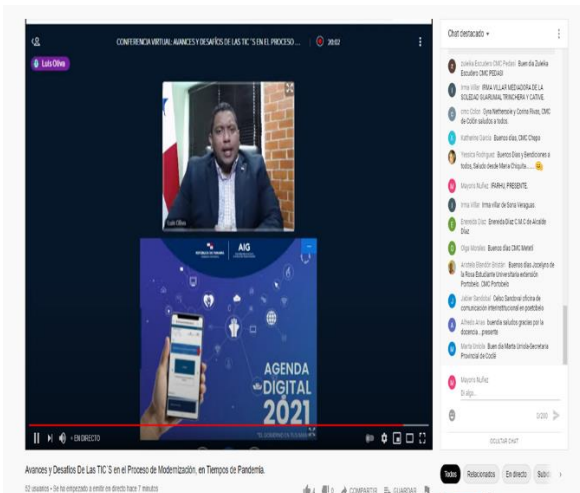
CONFERENCIA VIRTUAL: AVANCES Y DESAFÍOS DE LAS TIC´S EN EL PROCESO ...

20:02

Luis Oliva

Luis Oliva

AIG

AGENDA DIGITAL 2021

EN DIRECTO

Chat destacado

Zoelka Escudero CMC Pedasí Buen día Zoleika Escudero CMC PEDASI

Irma Villar IRMA VILLAR MEDIADORA DE LA SOLEDAD GUARUMAL TRINCHERA Y CATIVE

Jorge Colon Oyes Netherson y Corina Rivas, CMC de Colón saludos a todos.

Katherine García Buenos días, CMC Chepo

Yessica Rodriguez Buenos Días y Bendiciones a todos, Saludo desde María Chiquita......

Mayorra Nuñez FARHU, PRESENTE.

Irma Villar Irma villar de Soná Veraguas.

Emerelda Diaz Emerelda Díaz C.M.C de Alcalde Díaz

Olga Morales Buenos días CMC Merelí

Aracelis Brandon Sinclair Buenos días Josielyne de la Rosa Estudiante Universitaria extensión Portobelo. CMC Portobelo

Jaiber Sandoval Celso Sandoval oficina de comunicación interinstitucional en portobelo

Alfredo Arias buenas saludos gracias por la docencia... presente

Maria Urriola Buen día Marta Urriola Secretaria Provincial de Coclé

Mayorra Nuñez

Di algo...

0/200

OCULTAR CHAT

Avances y Desafíos De Las TIC´S en el Proceso de Modernización, en Tiempos de Pandemia.

52 usuarios • Se ha empezado a emitir en directo hace 7 minutos

COMPARTIR GUARDAR

Todos Relacionados En directo Subid